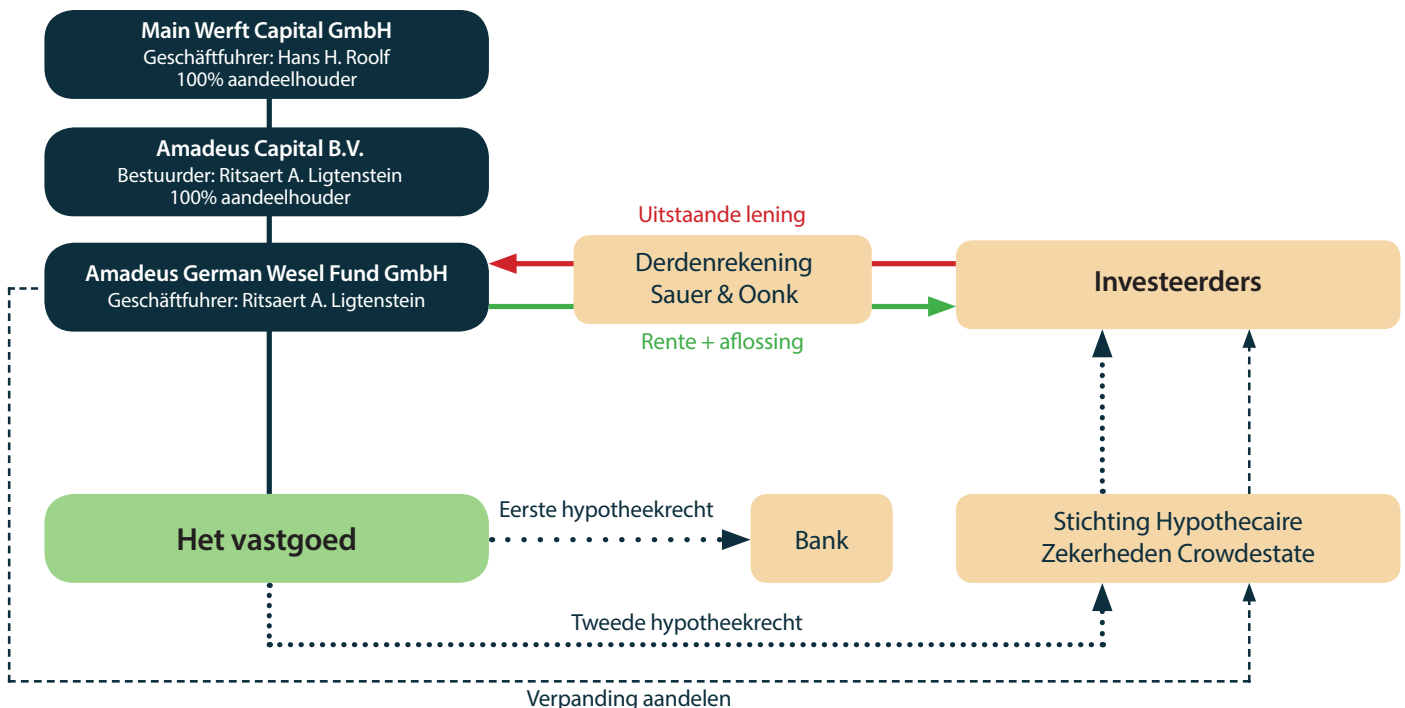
Main Werft Capital GmbH
Geschäftfuhrer: Hans H. Roolf
100% aandeelhouder

Amadeus Capital B.V.
Bestuurder: Ritsaert A. Ligtenstein
100% aandeelhouder

Amadeus German Wesel Fund GmbH
Geschäftfuhrer: Ritsaert A. Ligtenstein

Uitstaande lening

Derdenrekening
Sauer & Oonk

Rente + aflossing

Investeerders

Het vastgoed

Eerste hypotheekrecht

Bank

Stichting Hypothecaire
Zekerheden Crowdestate

Tweede hypotheekrecht

Verpanding aandelen